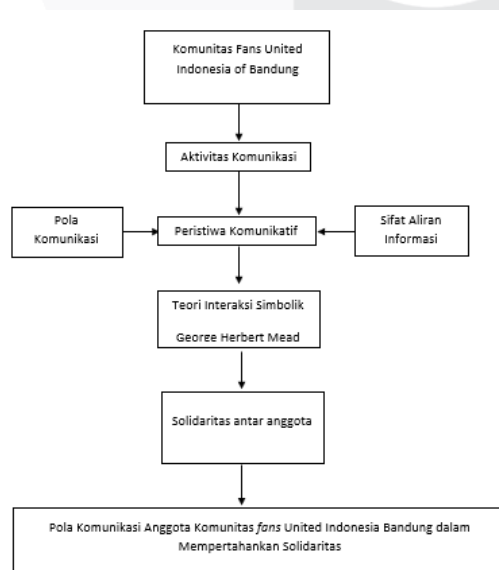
Komunitas Fans United Indonesia of Bandung

Aktivitas Komunikasi

Pola Komunikasi

Peristiwa Komunikatif

Sifat Aliran Informasi

Teori Interaksi Simbolik

George Herbert Mead

Solidaritas antar anggota

Pola Komunikasi Anggota Komunitas *fans* United Indonesia Bandung dalam Mempertahankan Solidaritas